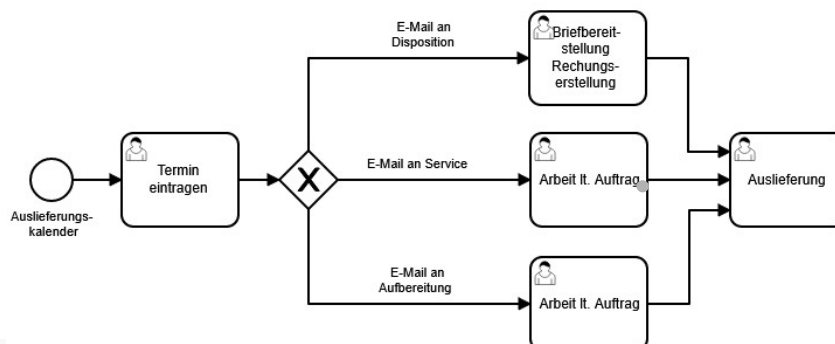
Auslieferungskalender

Termin eintragen

X

E-Mail an Disposition

Briefbereitstellung Rechungserstellung

E-Mail an Service

Arbeit lt. Auftrag

E-Mail an Aufbereitung

Arbeit lt. Auftrag

Auslieferung